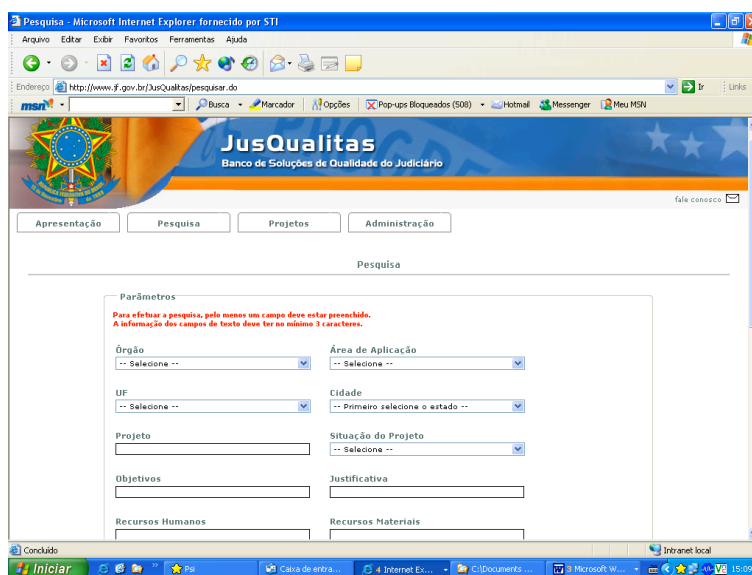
Pesquisa - Microsoft Internet Explorer fornecido por STI

Arquivo Editar Exibir Favoritos Ferramentas Ajuda

Endereço http://www.jf.gov.br/JusQualitas/pesquisar.do Ir Links

msn Busca Marcador Opções Pop-ups Bloqueados (508) Hotmail Messenger Meu MSN

JusQualitas
Banco de Soluções de Qualidade do Judiciário

fale conosco

Apresentação Pesquisa Projetos Administração

Pesquisa

Parâmetros

Para efetuar a pesquisa, pelo menos um campo deve estar preenchido.
A informação dos campos de texto deve ter no mínimo 3 caracteres.

Órgão
-- Selecione --

Área de Aplicação
-- Selecione --

UF
-- Selecione --

Cidade
-- Primeiro selecione o estado --

Projeto

Situação do Projeto
-- Selecione --

Objetivos

Justificativa

Recursos Humanos

Recursos Materiais

Concluído Intranet local

Iniciar Psi Caixa de entra... 4 Internet Ex... C:\Documents ... 3 Microsoft W... 15:09